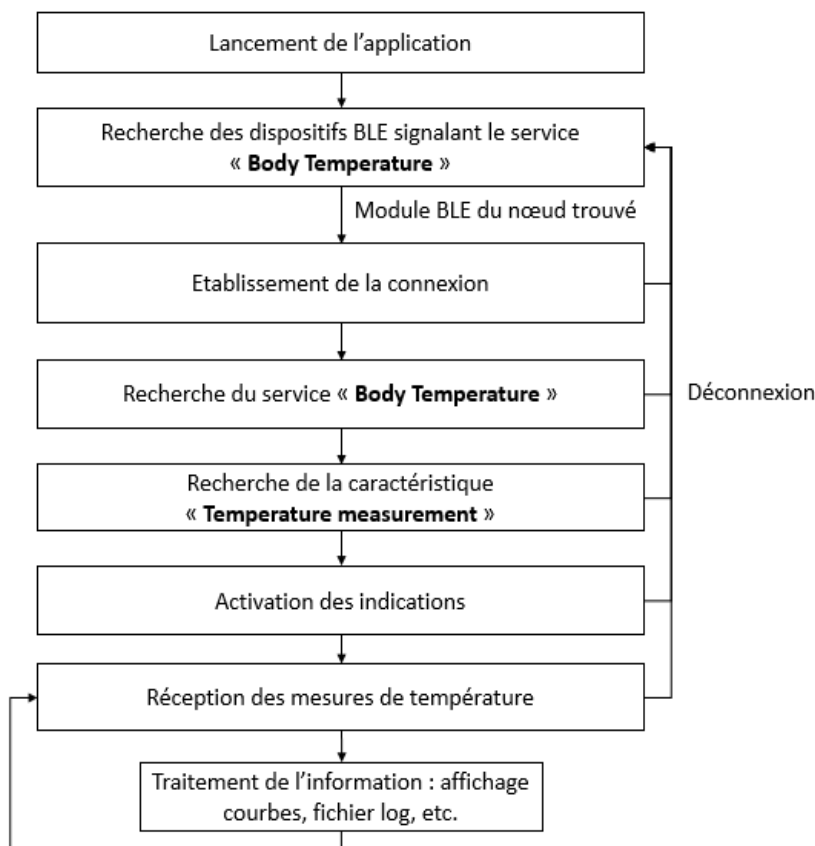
Lancement de l'application

Recherche des dispositifs BLE signalant le service « **Body Temperature** »

Module BLE du nœud trouvé

Etablissement de la connexion

Recherche du service « **Body Temperature** »

Déconnexion

Recherche de la caractéristique « **Temperature measurement** »

Activation des indications

Réception des mesures de température

Traitement de l'information : affichage courbes, fichier log, etc.